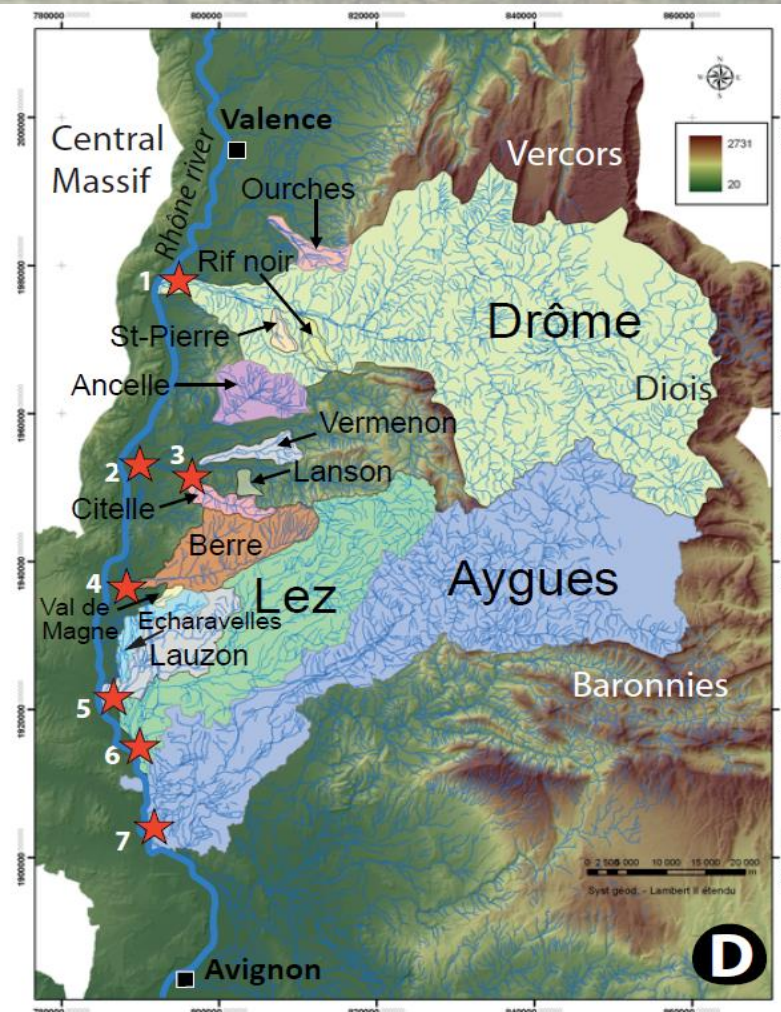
780000 800000 820000 840000 860000

Valence
Central Massif
Rhône river
Vercors
2731
20
Ourches
Rif noir
1
St-Pierre
Drôme
Ancelle
Diois
Vermenon
2
3
Lanson
Citelle
Berre
4
Lez
Aygues
Val de Magne
Echaravelles
Lauzon
Baronnies
5
6
7
0 2 500 5 000 10 000 15 000 20 000
Syst geod. - Lambert II étendu
Avignon
D

2000000
1980000
1960000
1940000
1920000
1900000

780000 800000 820000 840000 860000